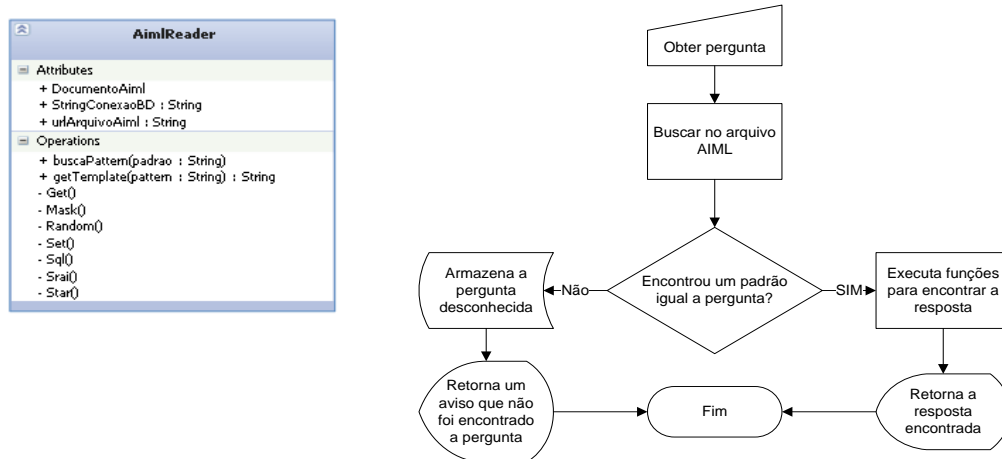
AimlReader

Attributes
+ DocumentoAiml
+ StringConexaoBD : String
+ urlArquivoAiml : String

Operations
+ buscaPattern(padrao : String)
+ getTemplate(pattern : String) : String
- Get()
- Mask()
- Random()
- Set()
- Sql()
- Srai()
- Star()

Obter pergunta

Buscar no arquivo AIML

Encontrou um padrão igual a pergunta?

Não

SIM

Armazena a pergunta desconhecida

Executa funções para encontrar a resposta

Retorna um aviso que não foi encontrado a pergunta

Fim

Retorna a resposta encontrada